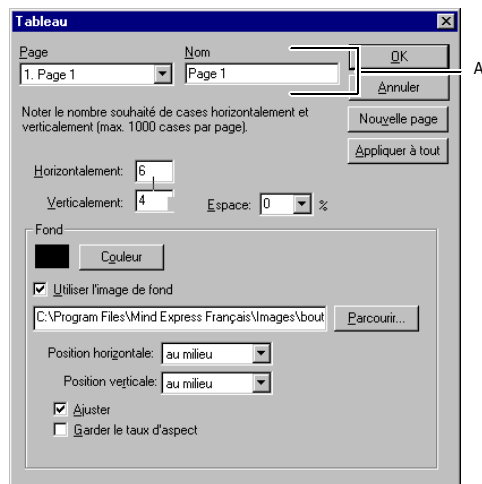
Tableau

Page
1. Page 1

Nom
Page 1

OK

Annuler

A

Noter le nombre souhaité de cases horizontalement et verticalement (max. 1000 cases par page).

Nouvelle page

Appliquer à tout

Horizontalement: 6

Verticalement: 4

Espace: 0 %

Fond

Couleur

Utiliser l'image de fond

C:\Program Files\Mind Express Français\Images\bout

Parcourir...

Position horizontale: au milieu

Position verticale: au milieu

Ajuster

Garder le taux d'aspect